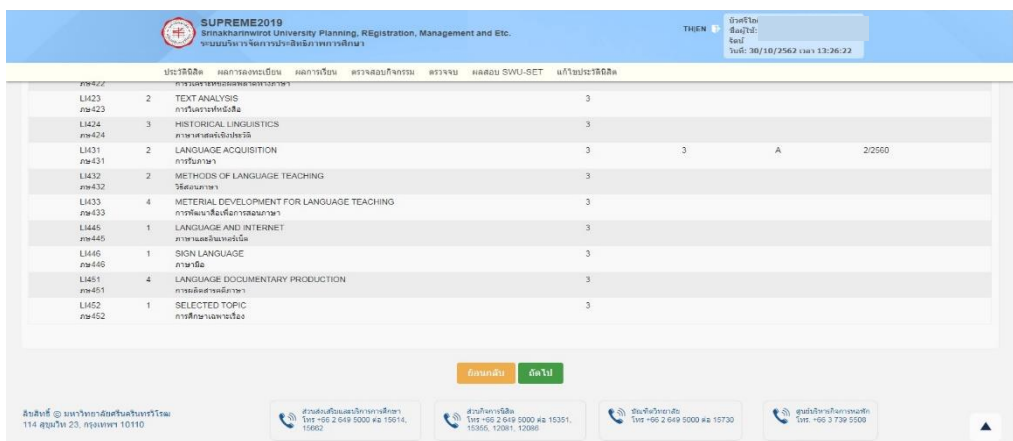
SUPREME2019
Srinakharinwirot University Planning, REgistration, Management and Etc.
ระบบบริหารจัดการประสิทธิภาพการศึกษา

TH|EN
บัวศรีไอ
ชื่อผู้ใช้:
ออก
วันที่: 30/10/2562 เวลา 13:26:22

ประวัตินิสิต ผลการลงทะเบียน ผลการเรียน ตรวจสอบกิจกรรม ตรวจจบ ผลสอบ SWU-SET แก้ไขประวัตินิสิต

ภษ422 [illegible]

| | | | | | | |
|---|---|---|---|---|---|---|
| LI423 ภษ423 | 2 | TEXT ANALYSIS การวิเคราะห์หนังสือ | 3 | | | |
| LI424 ภษ424 | 3 | HISTORICAL LINGUISTICS ภาษาศาสตร์เชิงประวัติ | 3 | | | |
| LI431 ภษ431 | 2 | LANGUAGE ACQUISITION การรับภาษา | 3 | 3 | A | 2/2560 |
| LI432 ภษ432 | 2 | METHODS OF LANGUAGE TEACHING วิธีสอนภาษา | 3 | | | |
| LI433 ภษ433 | 4 | METERIAL DEVELOPMENT FOR LANGUAGE TEACHING การพัฒนาสื่อเพื่อการสอนภาษา | 3 | | | |
| LI445 ภษ445 | 1 | LANGUAGE AND INTERNET ภาษาและอินเทอร์เน็ต | 3 | | | |
| LI446 ภษ446 | 1 | SIGN LANGUAGE ภาษามือ | 3 | | | |
| LI451 ภษ451 | 4 | LANGUAGE DOCUMENTARY PRODUCTION การผลิตสารคดีภาษา | 3 | | | |
| LI452 ภษ452 | 1 | SELECTED TOPIC การศึกษาเฉพาะเรื่อง | 3 | | | |

ย้อนกลับ ถัดไป

ลิขสิทธิ์ © มหาวิทยาลัยศรีนครินทรวิโรฒ
114 สุขุมวิท 23, กรุงเทพฯ 10110

ส่วนส่งเสริมและบริการการศึกษา โทร +66 2 649 5000 ต่อ 15614, 15662

ส่วนกิจการนิสิต โทร +66 2 649 5000 ต่อ 15351, 15355, 12081, 12086

บัณฑิตวิทยาลัย โทร +66 2 649 5000 ต่อ 15730

ศูนย์บริหารกิจการหอพัก โทร. +66 3 739 5508